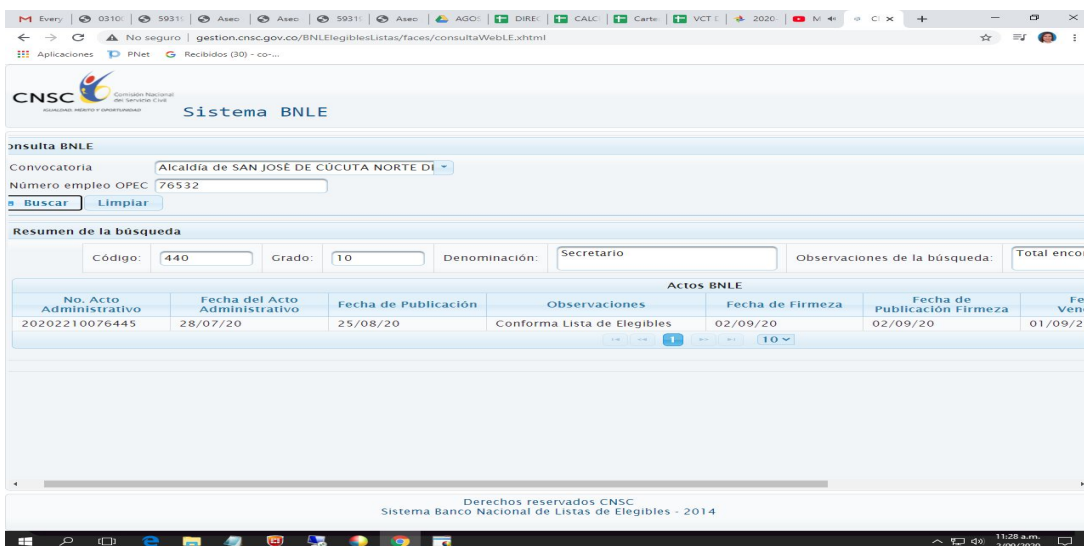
M Every | 0310 | 5931 | Aseo | Asec | 5931 | Aseo | AGOS | DIREC | CALC | Carte | VCT | 2020 | M | C | +

No seguro | gestion.cnsc.gov.co/BNLElegiblesListas/faces/consultaWebLE.xhtml

Aplicaciones PNet Recibidos (30) - co-...

CNSC Comisión Nacional del Servicio Civil IGUALDAD, MÉRITO Y OPORTUNIDAD Sistema BNLE

onsulta BNLE

Convocatoria Alcaldía de SAN JOSÉ DE CÚCUTA NORTE DI

Número empleo OPEC 76532

Buscar Limpiar

Resumen de la búsqueda

Código: 440 Grado: 10 Denominación: Secretario Observaciones de la búsqueda: Total enco

Actos BNLE

| No. Acto Administrativo | Fecha del Acto Administrativo | Fecha de Publicación | Observaciones | Fecha de Firmeza | Fecha de Publicación Firmeza | Fe Ven |
|---|---|---|---|---|---|---|
| 20202210076445 | 28/07/20 | 25/08/20 | Conforma Lista de Elegibles | 02/09/20 | 02/09/20 | 01/09/2 |

1 10

Derechos reservados CNSC
Sistema Banco Nacional de Listas de Elegibles - 2014

11:28 a.m. 2/09/2020